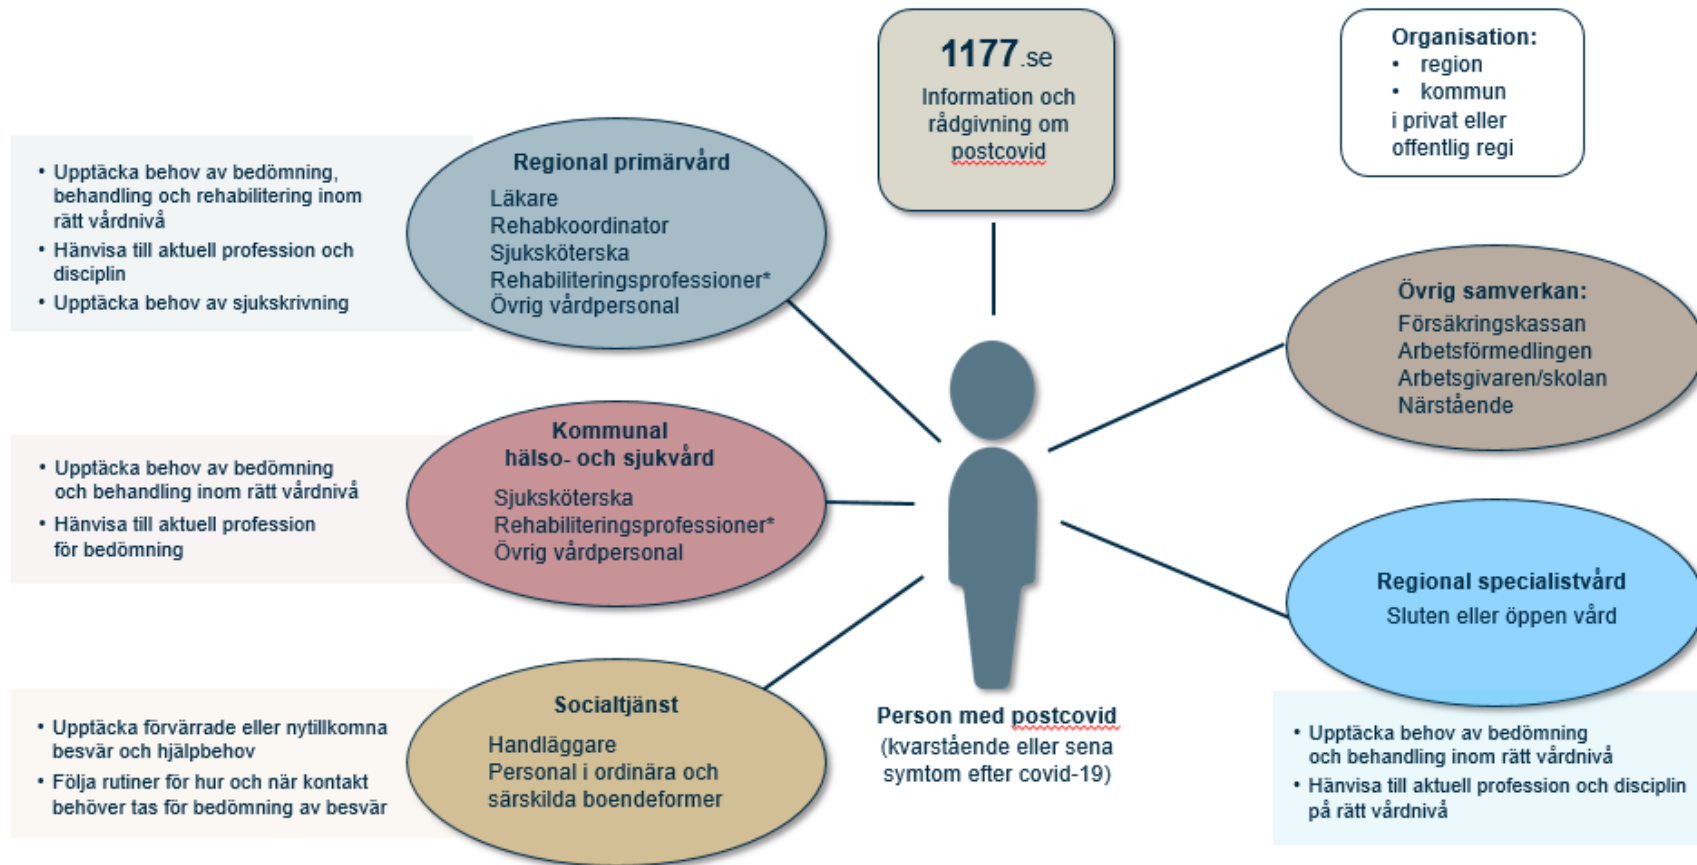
1177.se
Information och rådgivning om postcovid

Organisation:
• region
• kommun
i privat eller offentlig regi

• Upptäcka behov av bedömning, behandling och rehabilitering inom rätt vårdnivå
• Hänvisa till aktuell profession och disciplin
• Upptäcka behov av sjukskrivning

Regional primärvård
Läkare
Rehabkoordinator
Sjuksköterska
Rehabiliteringsprofessioner*
Övrig vårdpersonal

Övrig samverkan:
Försäkringskassan
Arbetsförmedlingen
Arbetsgivaren/skolan
Närstående

• Upptäcka behov av bedömning och behandling inom rätt vårdnivå
• Hänvisa till aktuell profession för bedömning

Kommunal hälso- och sjukvård
Sjuksköterska
Rehabiliteringsprofessioner*
Övrig vårdpersonal

Regional specialistvård
Sluten eller öppen vård

• Upptäcka förvärrade eller nytillkomna besvär och hjälpbehov
• Följa rutiner för hur och när kontakt behöver tas för bedömning av besvär

Socialtjänst
Handläggare
Personal i ordinära och särskilda boendeformer

Person med postcovid
(kvarstående eller sena symtom efter covid-19)

• Upptäcka behov av bedömning och behandling inom rätt vårdnivå
• Hänvisa till aktuell profession och disciplin på rätt vårdnivå